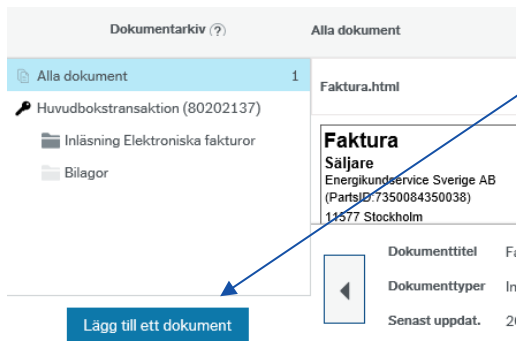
Dokumentarkiv ?

Alla dokument

Alla dokument 1

Huvudbokstransaktion (80202137)

Inläsning Elektroniska fakturor

Bilagor

Faktura.html

Faktura

Säljare

Energikundservice Sverige AB

(PartsID:7350084350038)

11577 Stockholm

Dokumenttitel Fa

Dokumenttyper In

Senast uppdat. 20

Lägg till ett dokument